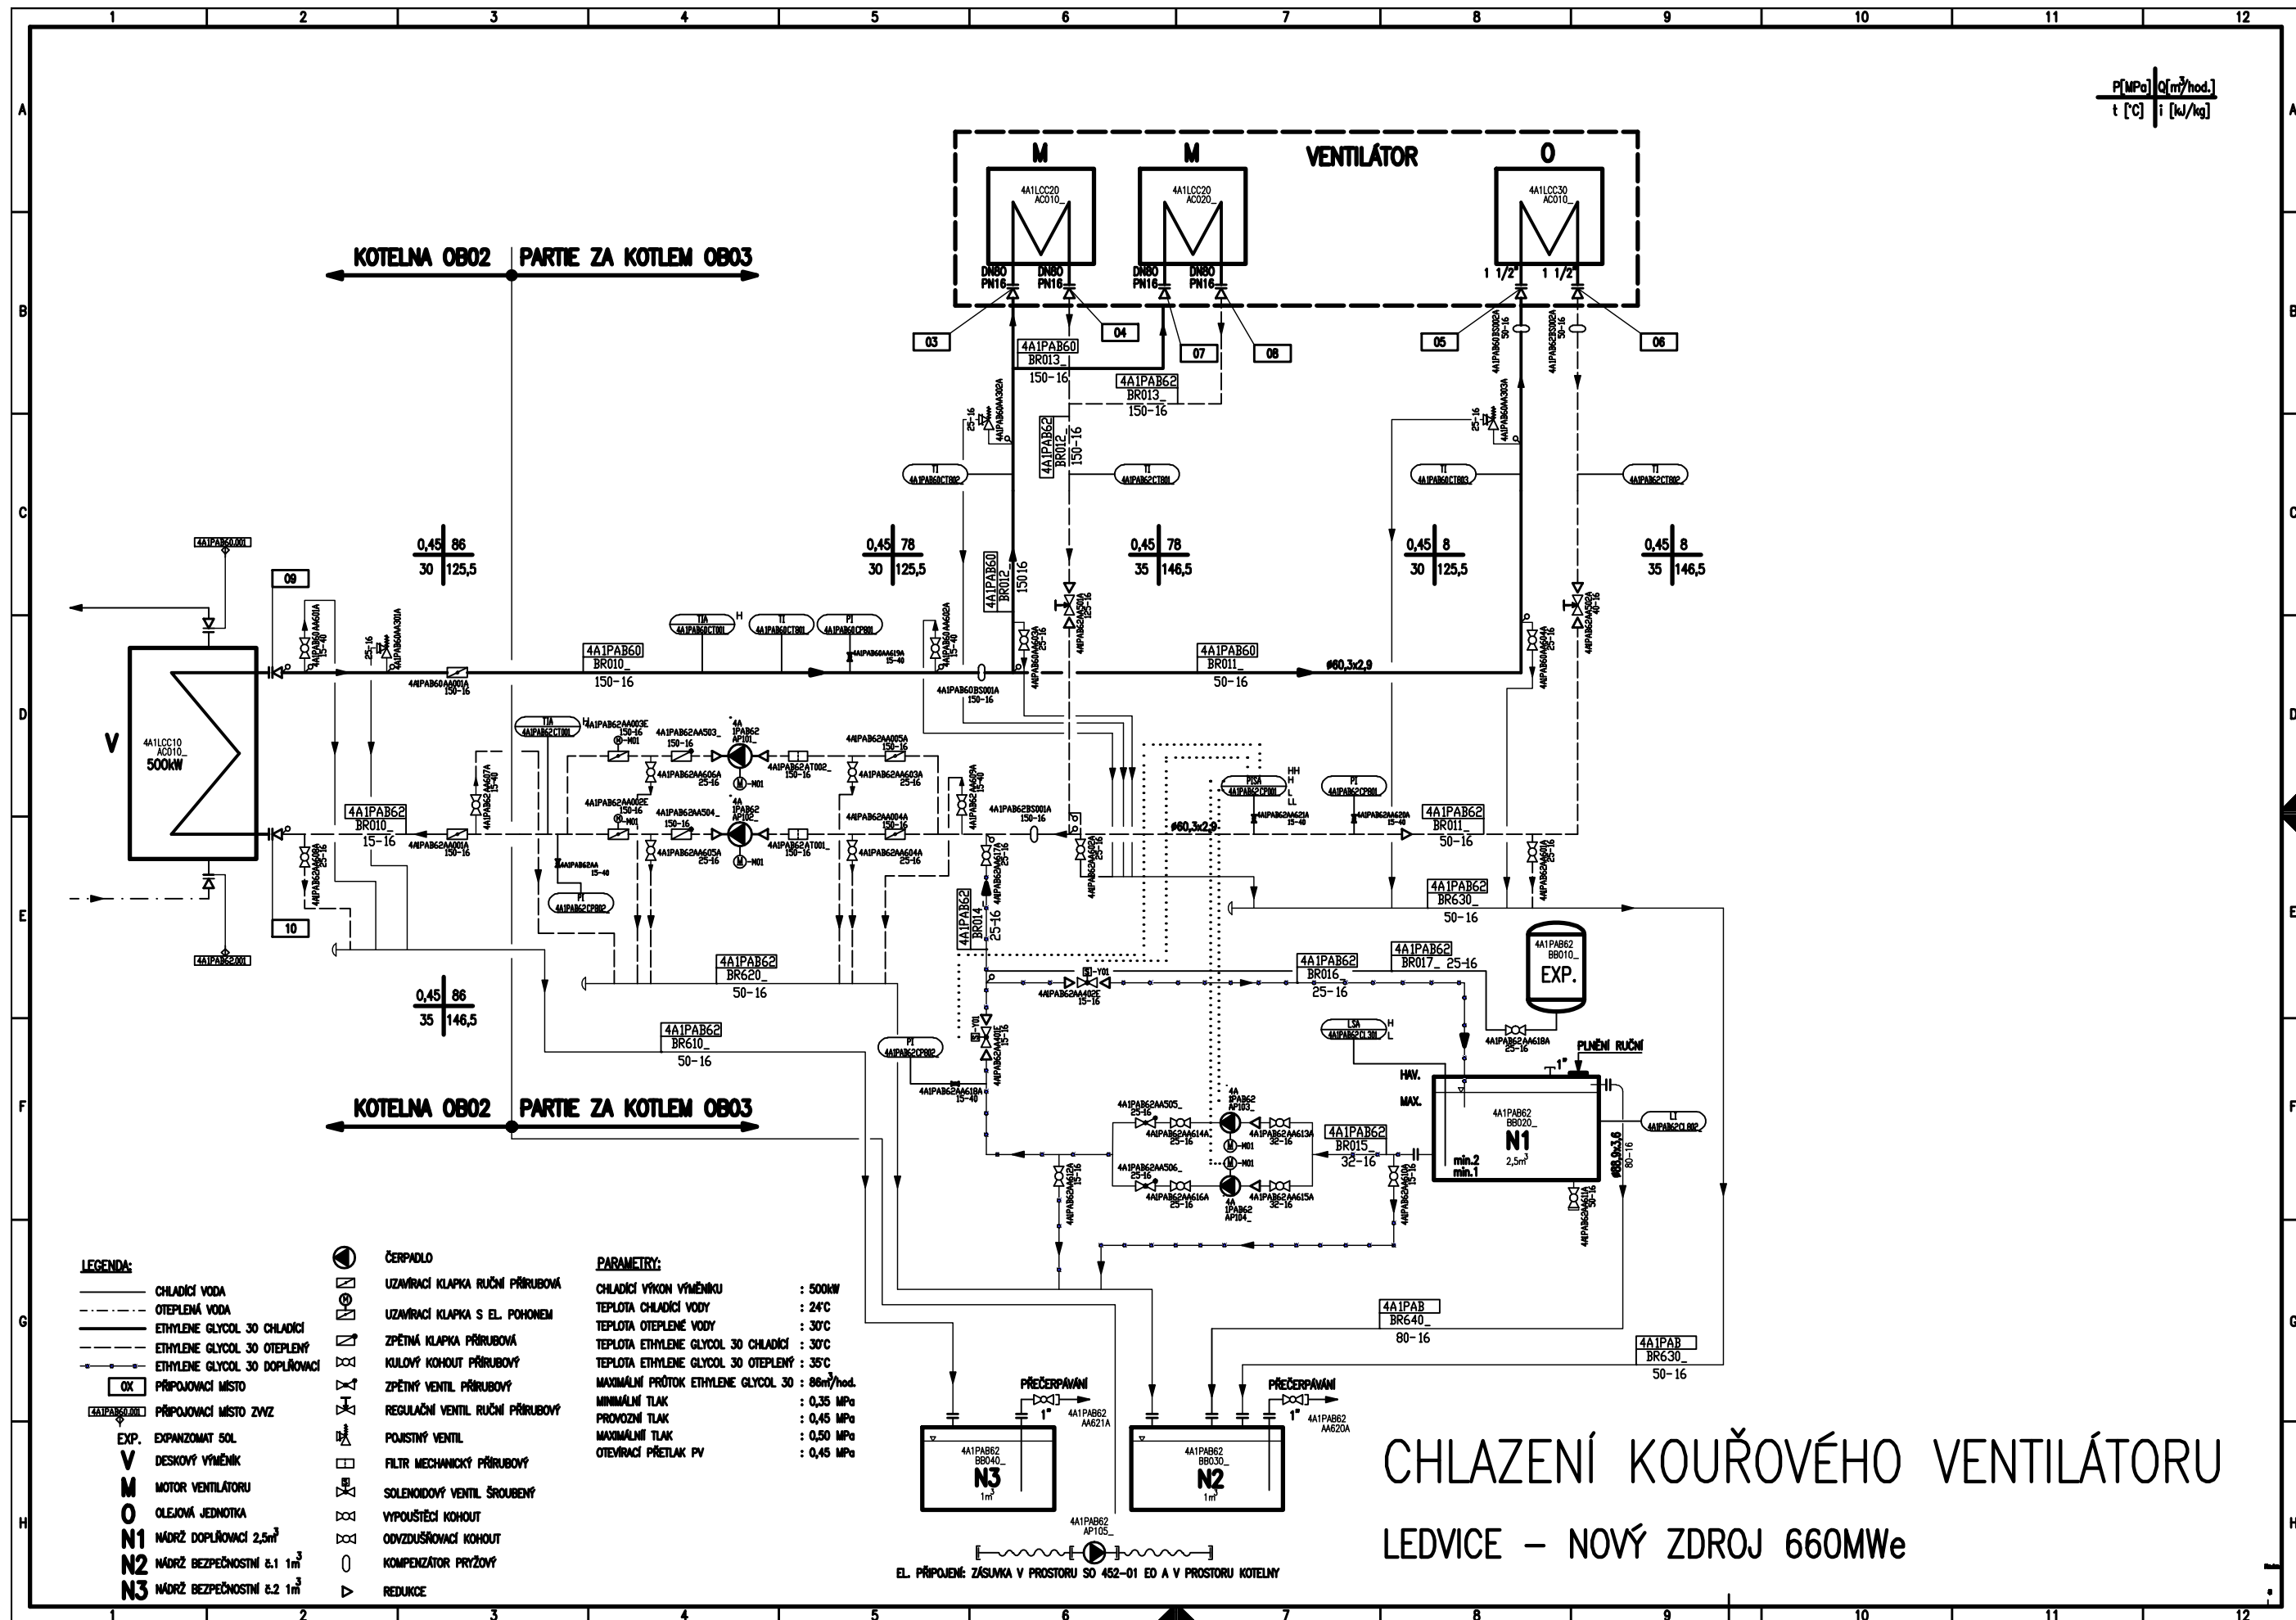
1 2 3 4 5 6 7 8 9 10 11 12

A B C D E F G H

P[MPa] | Q[m³/hod.]
t [°C] | i [kJ/kg]

M M VENTILÁTOR O

4A1LCC20 AC010_
4A1LCC20 AC020_
4A1LCC30 AC010_

DN80 PN16 DN80 PN16 DN80 PN16 DN80 PN16
1 1/2" 1 1/2"

03 04 07 08 05 06 09 10

KOTELNA OB02 | PARTIE ZA KOTLEM OB03

4A1PAB60 BR013_ 150-16
4A1PAB62 BR013_ 150-16
4A1PAB62 BR012_ 150-16
4A1PAB60 BR012_ 150-16

TI 4A1PAB60CT002
TI 4A1PAB62CT001
TI 4A1PAB60CT003
TI 4A1PAB62CT002

0,45 | 86
30 | 125,5

0,45 | 78
30 | 125,5

0,45 | 78
35 | 146,5

0,45 | 8
30 | 125,5

0,45 | 8
35 | 146,5

4A1PAB60.001

TIA 4A1PAB60CT001 H
TI 4A1PAB60CT002
PI 4A1PAB60CP001

4A1PAB60 BR010_ 150-16
4A1PAB60 BR011_ 50-16
ø60,3x2,9

4A1PAB60AA001A 150-16
4A1PAB60BS001A 150-16

V
4A1LCC10 AC010_
500kW

TIA 4A1PAB62CT001
4A1PAB62AA003E 150-16
4A1PAB62AA503_ 150-16
4A 1PAB62 AP101_
4A1PAB62AT002_ 150-16
4A1PAB62AA005A 150-16
4A1PAB62AA606A 25-16
4A1PAB62AA603A 25-16
4A1PAB62AA002E 150-16
4A1PAB62AA504_ 150-16
4A 1PAB62 AP102_
4A1PAB62AA004A 150-16
4A1PAB62AT001_ 150-16
4A1PAB62AA605A 25-16
4A1PAB62AA604A 25-16
4A1PAB62BS001A 150-16

4A1PAB62 BR010_ 15-16
4A1PAB62AA001A 150-16

PI 4A1PAB62CP002

PISA 4A1PAB62CP001 HH H L LL
PI 4A1PAB62CP001
ø60,3x2,9

4A1PAB62 BR011_ 50-16
4A1PAB62 BR630_ 50-16

4A1PAB62.001

4A1PAB62 BR014_ 25-16

4A1PAB62 BR620_ 50-16

0,45 | 86
35 | 146,5

4A1PAB62 BR610_ 50-16

4A1PAB62 BR016_ 25-16
4A1PAB62 BR017_ 25-16
4A1PAB62AA402E 15-16

4A1PAB62 BB010_ EXP.

LSA 4A1PAB62CL001 H L
4A1PAB62AA618A 25-16
PLNĚNÍ RUČNÍ

PI 4A1PAB62CP002
4A1PAB62AA618A 15-40

HAV. MAX.
4A1PAB62 BB020_ N1 2,5m³
min.2 min.1
ø88,9x3,6 80-16
LI 4A1PAB62CL002

KOTELNA OB02 | PARTIE ZA KOTLEM OB03

4A1PAB62AA505_ 25-16
4A1PAB62AA614A 25-16
4A 1PAB62 AP103_
4A1PAB62AA613A 32-16
4A1PAB62 BR015_ 32-16
4A1PAB62AA506_ 25-16
4A1PAB62AA616A 25-16
4A 1PAB62 AP104_
4A1PAB62AA615A 32-16

LEGENDA:
CHLADÍCÍ VODA
OTEPLENÁ VODA
ETHYLENE GLYCOL 30 CHLADÍCÍ
ETHYLENE GLYCOL 30 OTEPLENÝ
ETHYLENE GLYCOL 30 DOPLŇOVACÍ
0X PŘIPOJOVACÍ MÍSTO
4A1PAB60.001 PŘIPOJOVACÍ MÍSTO ZWZ
EXP. EXPANZOMAT 50L
V DESKOVÝ VÝMĚNÍK
M MOTOR VENTILÁTORU
O OLEJOVÁ JEDNOTKA
N1 NÁDRŽ DOPLŇOVACÍ 2,5m³
N2 NÁDRŽ BEZPEČNOSTNÍ č.1 1m³
N3 NÁDRŽ BEZPEČNOSTNÍ č.2 1m³

ČERPADLO
UZAVÍRACÍ KLAPKA RUČNÍ PŘÍRUBOVÁ
UZAVÍRACÍ KLAPKA S EL. POHONEM
ZPĚTNÁ KLAPKA PŘÍRUBOVÁ
KULOVÝ KOHOUT PŘÍRUBOVÝ
ZPĚTNÝ VENTIL PŘÍRUBOVÝ
REGULAČNÍ VENTIL RUČNÍ PŘÍRUBOVÝ
POJISTNÝ VENTIL
FILTR MECHANICKÝ PŘÍRUBOVÝ
SOLENOIDOVÝ VENTIL ŠROUBENÝ
VYPOUŠTĚCÍ KOHOUT
ODVZDUŠŇOVACÍ KOHOUT
KOMPENZÁTOR PRYŽOVÝ
REDUKCE

PARAMETRY:
CHLADÍCÍ VÝKON VÝMĚNÍKU : 500kW
TEPLOTA CHLADÍCÍ VODY : 24°C
TEPLOTA OTEPLENÉ VODY : 30°C
TEPLOTA ETHYLENE GLYCOL 30 CHLADÍCÍ : 30°C
TEPLOTA ETHYLENE GLYCOL 30 OTEPLENÝ : 35°C
MAXIMÁLNÍ PRŮTOK ETHYLENE GLYCOL 30 : 86m³/hod.
MINIMÁLNÍ TLAK : 0,35 MPa
PROVOZNÍ TLAK : 0,45 MPa
MAXIMÁLNÍ TLAK : 0,50 MPa
OTEVÍRACÍ PŘETLAK PV : 0,45 MPa

4A1PAB BR640_ 80-16
4A1PAB BR630_ 50-16

PŘEČERPÁVÁNÍ 1" 4A1PAB62 AA621A
PŘEČERPÁVÁNÍ 1" 4A1PAB62 AA620A

4A1PAB62 BB040_ N3 1m³
4A1PAB62 BB030_ N2 1m³

4A1PAB62 AP105_
EL. PŘIPOJENÍ: ZÁSUVKA V PROSTORU SO 452-01 EO A V PROSTORU KOTELNY

CHLAZENÍ KOUŘOVÉHO VENTILÁTORU
LEDVICE – NOVÝ ZDROJ 660MWe